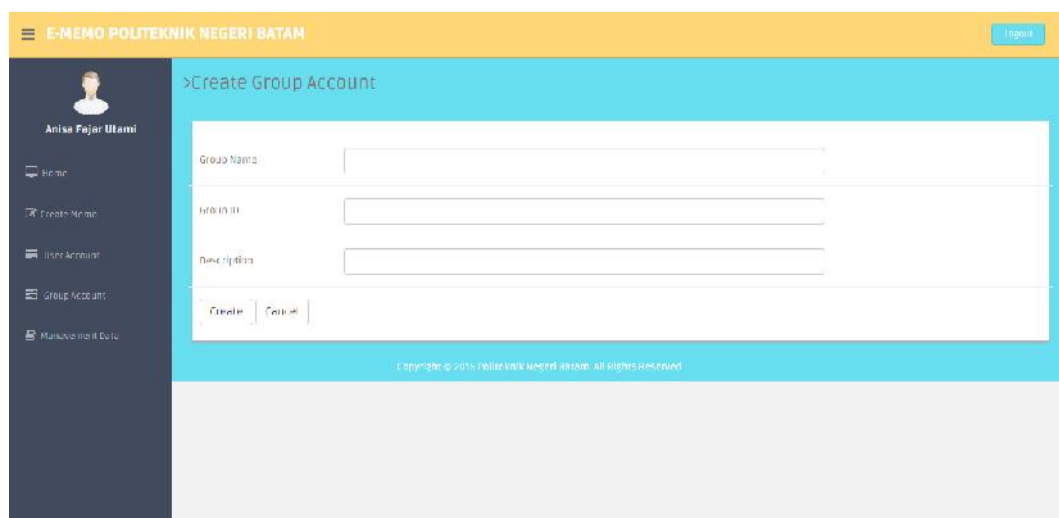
E-MEMO POLITEKNIK NEGERI BATAM

Logout

Anisa Fajar Utami

Home

Create Memo

User Account

Group Account

Management Data

>Create Group Account

Group Name

Group ID

Description

Create

Cancel

Copyright © 2015 Politeknik Negeri Batam. All Rights Reserved